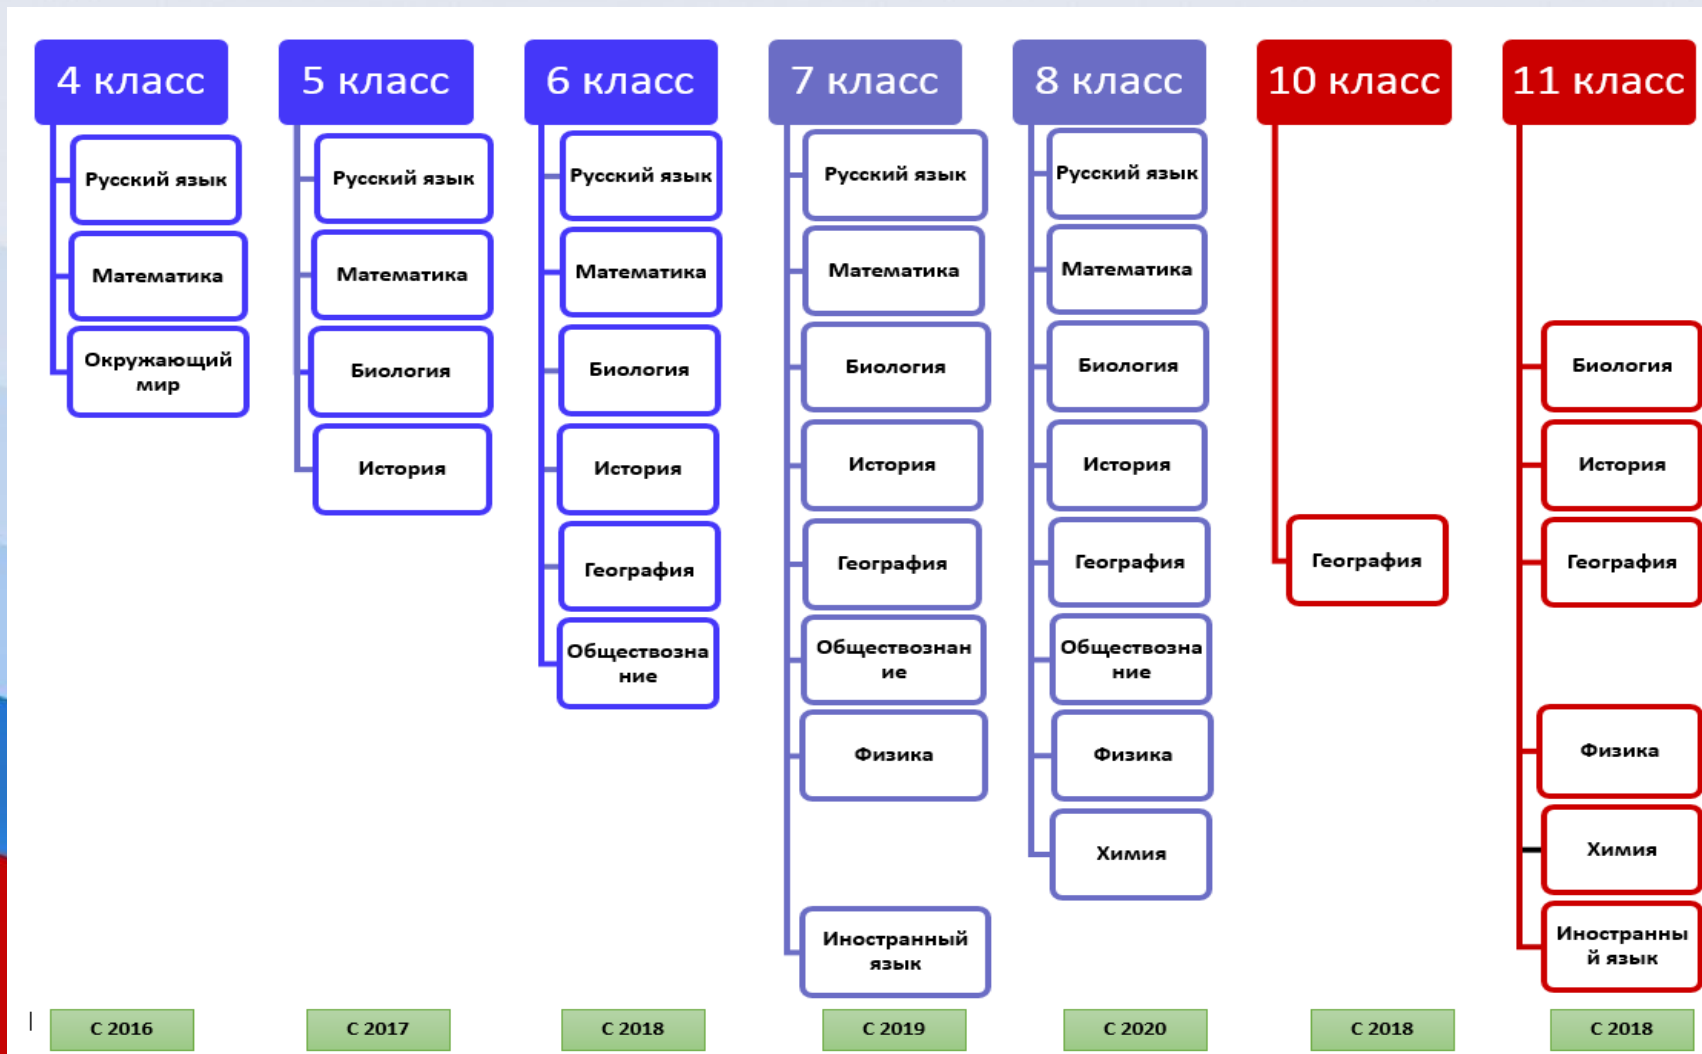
4 класс

Русский язык

Математика

Окружающий мир

С 2016

5 класс

Русский язык

Математика

Биология

История

С 2017

6 класс

Русский язык

Математика

Биология

История

География

Обществознание

С 2018

7 класс

Русский язык

Математика

Биология

История

География

Обществознание

Физика

Иностранный язык

С 2019

8 класс

Русский язык

Математика

Биология

История

География

Обществознание

Физика

Химия

С 2020

10 класс

География

С 2018

11 класс

Биология

История

География

Физика

Химия

Иностранный язык

С 2018